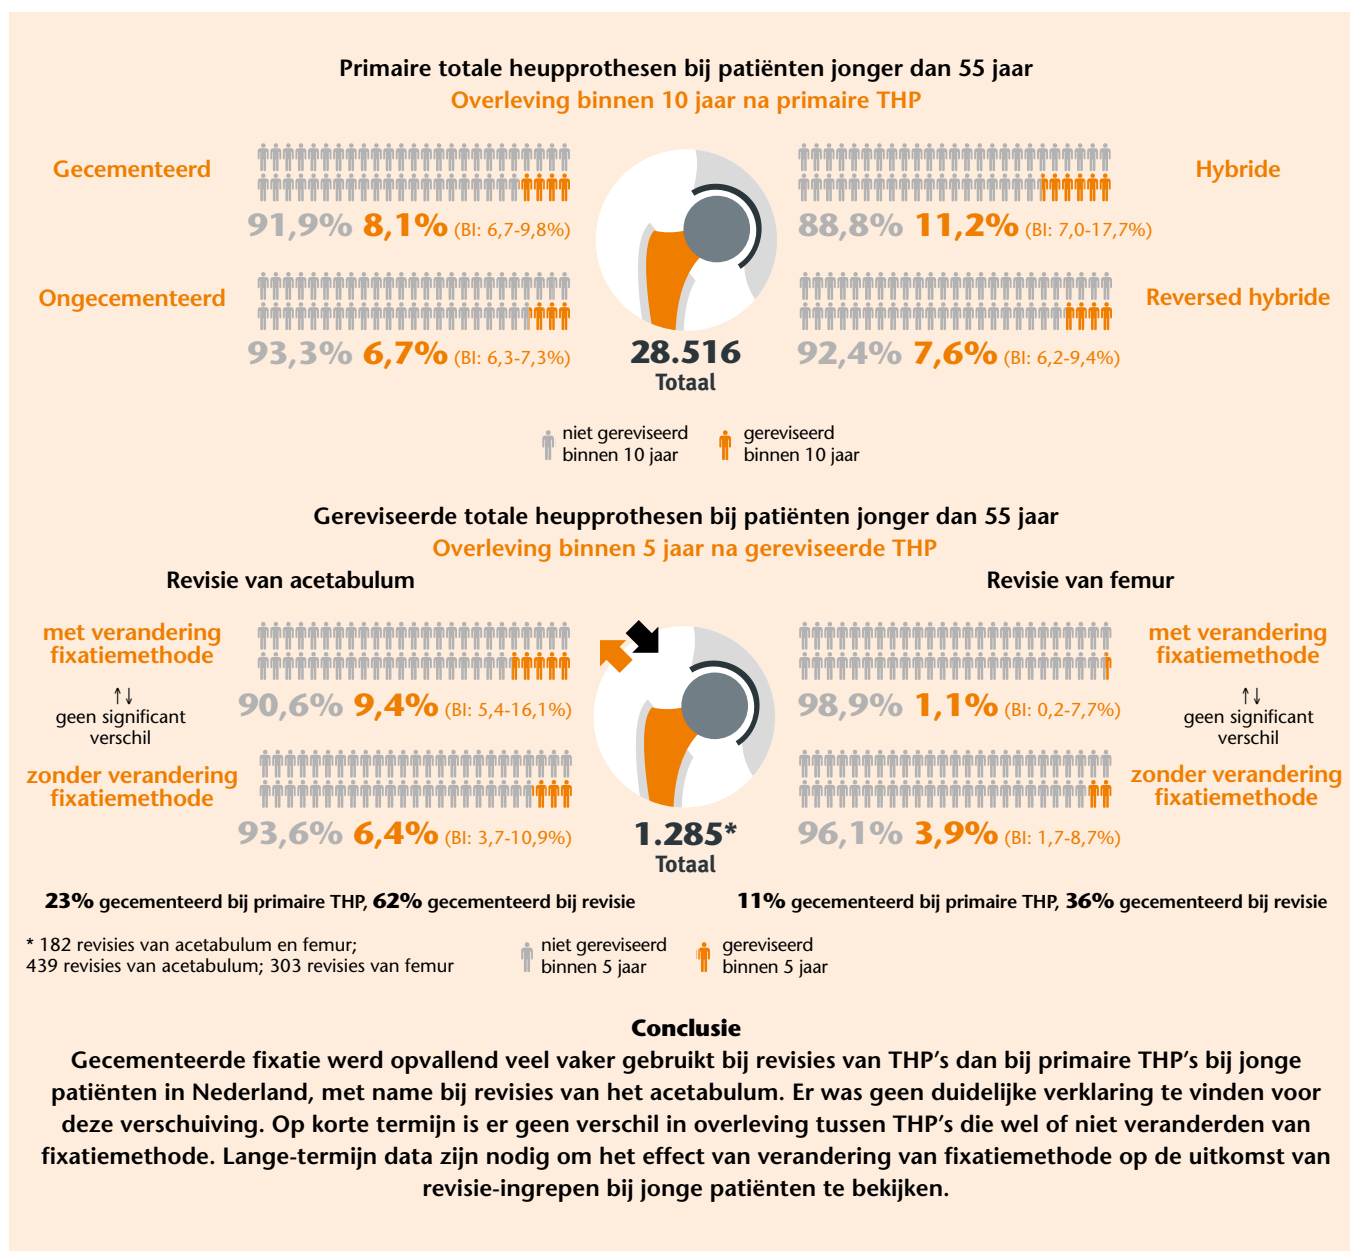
Primaire totale heupprothesen bij patiënten jonger dan 55 jaar
Overleving binnen 10 jaar na primaire THP

Gecementeerd
91,9% 8,1% (BI: 6,7-9,8%)

Ongecementeerd
93,3% 6,7% (BI: 6,3-7,3%)

28.516
Totaal

Hybride
88,8% 11,2% (BI: 7,0-17,7%)

Reversed hybride
92,4% 7,6% (BI: 6,2-9,4%)

niet gereviseerd binnen 10 jaar
gereviseerd binnen 10 jaar

Gereviseerde totale heupprothesen bij patiënten jonger dan 55 jaar
Overleving binnen 5 jaar na gereviseerde THP

Revisie van acetabulum

met verandering fixatiemethode
90,6% 9,4% (BI: 5,4-16,1%)

↑↓
geen significant verschil

zonder verandering fixatiemethode
93,6% 6,4% (BI: 3,7-10,9%)

1.285*
Totaal

Revisie van femur

met verandering fixatiemethode
98,9% 1,1% (BI: 0,2-7,7%)

↑↓
geen significant verschil

zonder verandering fixatiemethode
96,1% 3,9% (BI: 1,7-8,7%)

23% gecementeerd bij primaire THP, 62% gecementeerd bij revisie

11% gecementeerd bij primaire THP, 36% gecementeerd bij revisie

* 182 revisies van acetabulum en femur;
439 revisies van acetabulum; 303 revisies van femur

niet gereviseerd binnen 5 jaar
gereviseerd binnen 5 jaar

Conclusie
Gecementeerde fixatie werd opvallend veel vaker gebruikt bij revisies van THP's dan bij primaire THP's bij jonge patiënten in Nederland, met name bij revisies van het acetabulum. Er was geen duidelijke verklaring te vinden voor deze verschuiving. Op korte termijn is er geen verschil in overleving tussen THP's die wel of niet veranderden van fixatiemethode. Lange-termijn data zijn nodig om het effect van verandering van fixatiemethode op de uitkomst van revisie-ingrepen bij jonge patiënten te bekijken.